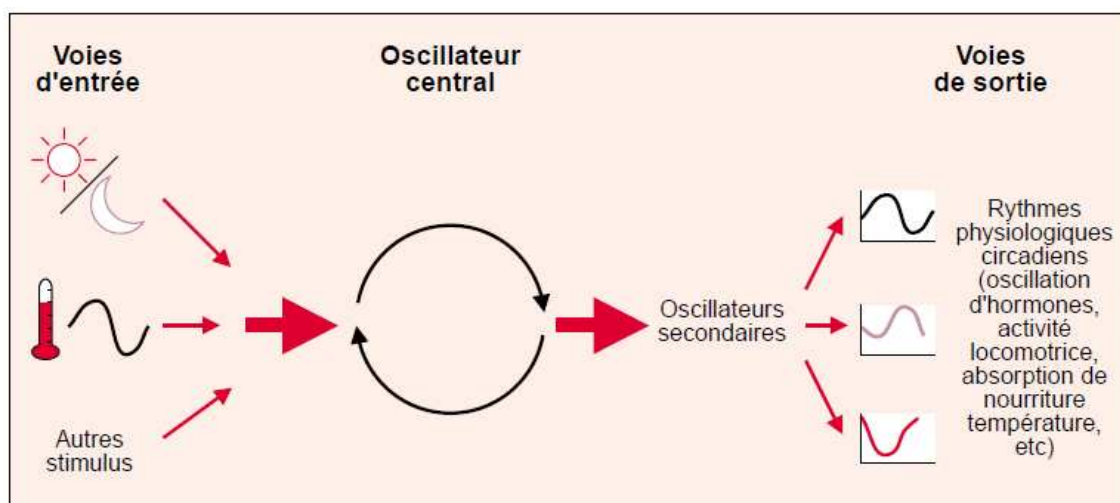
Voies d'entrée

Oscillateur central

Voies de sortie

Autres stimulus

Oscillateurs secondaires

Rythmes physiologiques circadiens (oscillation d'hormones, activité locomotrice, absorption de nourriture température, etc)